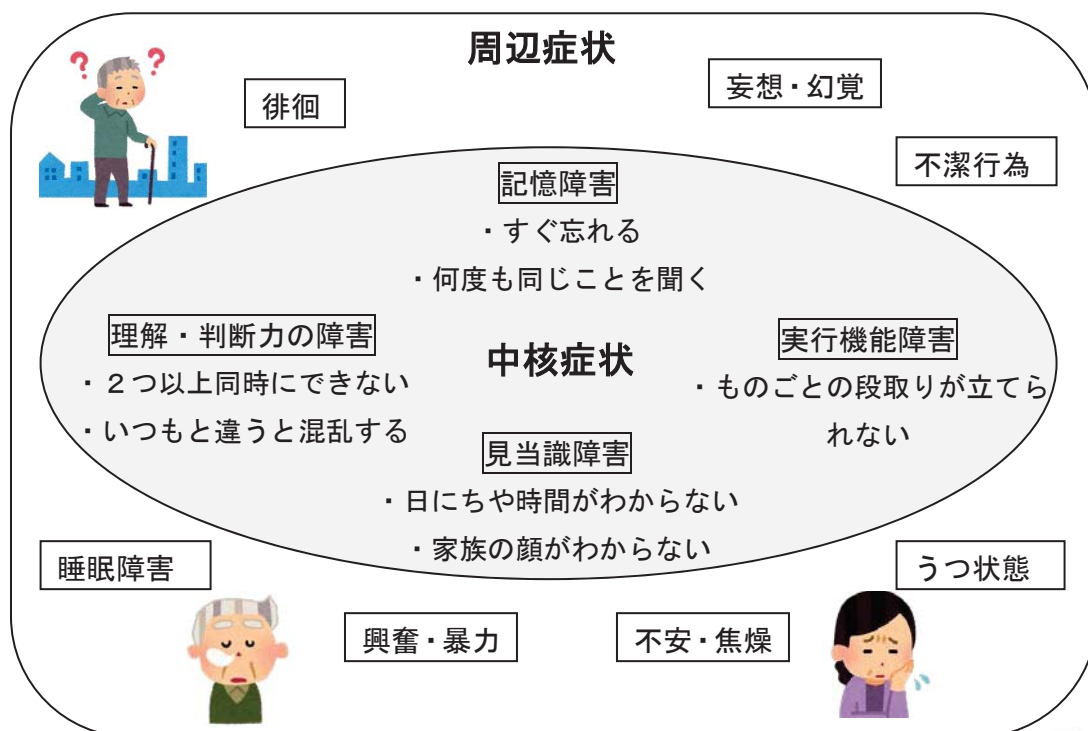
周辺症状

徘徊

妄想・幻覚

不潔行為

記憶障害
・すぐ忘れる
・何度も同じことを聞く

理解・判断力の障害
・２つ以上同時にできない
・いつもと違うと混乱する

中核症状

実行機能障害
・ものごとの段取りが立てられない

見当識障害
・日にちや時間がわからない
・家族の顔がわからない

睡眠障害

うつ状態

興奮・暴力

不安・焦燥